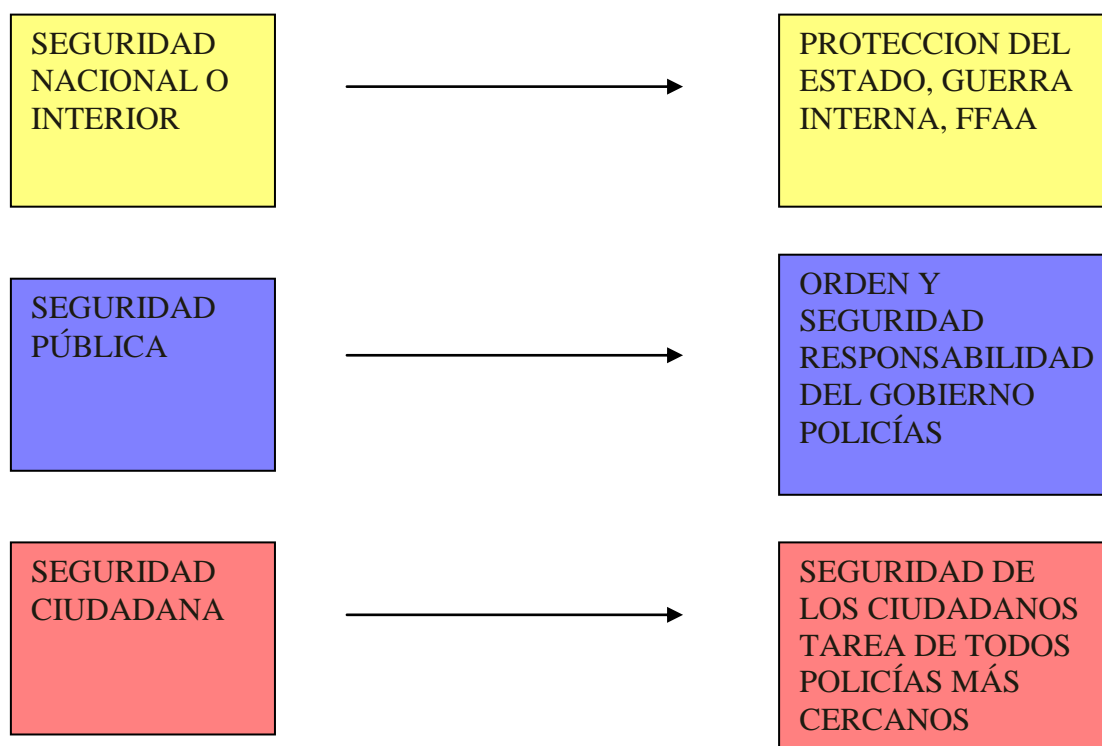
SEGURIDAD NACIONAL O INTERIOR

PROTECCION DEL ESTADO, GUERRA INTERNA, FFAA

SEGURIDAD PÚBLICA

ORDEN Y SEGURIDAD RESPONSABILIDAD DEL GOBIERNO POLICÍAS

SEGURIDAD CIUDADANA

SEGURIDAD DE LOS CIUDADANOS TAREA DE TODOS POLICÍAS MÁS CERCANOS